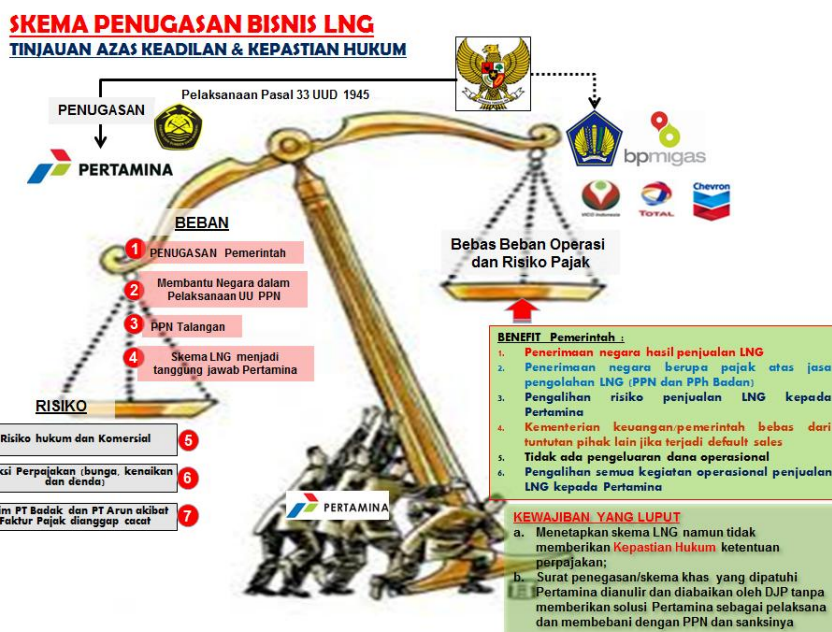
SKEMA PENUGASAN BISNIS LNG
TINJAUAN AZAS KEADILAN & KEPASTIAN HUKUM

Pelaksanaan Pasal 33 UUD 1945

PENUGASAN

PERTAMINA

bpmigas

VICO Indonesia

TOTAL

Chevron

BEBAN

1 PENUGASAN Pemerintah

2 Membantu Negara dalam Pelaksanaan UU PPN

3 PPN Talangan

4 Skema LNG menjadi tanggung jawab Pertamina

Bebas Beban Operasi dan Risiko Pajak

RISIKO

Risiko hukum dan Komersial 5

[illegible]ksi Perpajakan (bunga, kenaikan dan denda) 6

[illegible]im PT Badak dan PT Arun akibat Faktur Pajak dianggap cacat 7

BENEFIT Pemerintah :
1. Penerimaan negara hasil penjualan LNG
2. Penerimaan negara berupa pajak atas jasa pengolahan LNG (PPN dan PPh Badan)
3. Pengalihan risiko penjualan LNG kepada Pertamina
4. Kementerian keuangan/pemerintah bebas dari tuntutan pihak lain jika terjadi default sales
5. Tidak ada pengeluaran dana operasional
6. Pengalihan semua kegiatan operasional penjualan LNG kepada Pertamina

PERTAMINA

KEWAJIBAN YANG LUPUT
a. Menetapkan skema LNG namun tidak memberikan Kepastian Hukum ketentuan perpajakan;
b. Surat penegasan/skema khas yang dipatuhi Pertamina dianulir dan diabaikan oleh DJP tanpa memberikan solusi Pertamina sebagai pelaksana dan membebani dengan PPN dan sanksinya